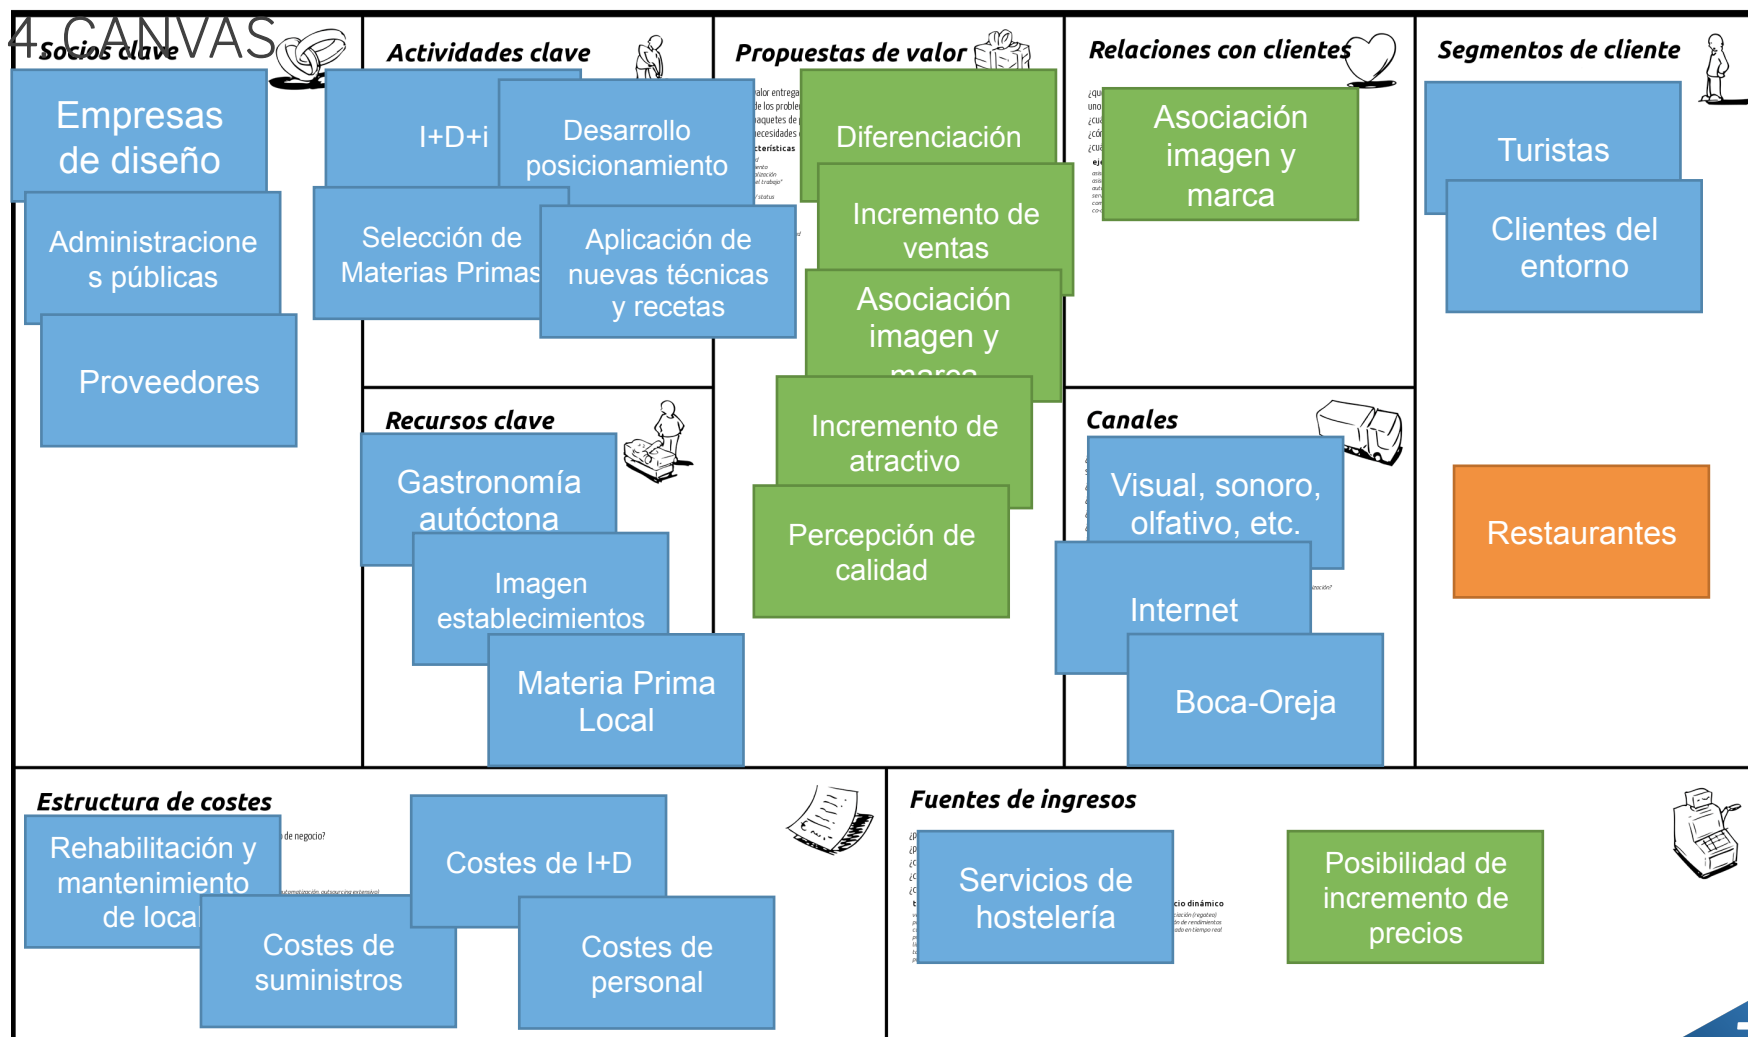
4. CANVAS

Socios clave

Empresas de diseño

Administraciones públicas

Proveedores

Actividades clave

I+D+i

Desarrollo posicionamiento

Selección de Materias Primas

Aplicación de nuevas técnicas y recetas

Recursos clave

Gastronomía autóctona

Imagen establecimientos

Materia Prima Local

Propuestas de valor

Diferenciación

Incremento de ventas

Asociación imagen y marca

Incremento de atractivo

Percepción de calidad

Relaciones con clientes

Asociación imagen y marca

Canales

Visual, sonoro, olfativo, etc.

Internet

Boca-Oreja

Segmentos de cliente

Turistas

Clientes del entorno

Restaurantes

Estructura de costes

Rehabilitación y mantenimiento de local

Costes de I+D

Costes de suministros

Costes de personal

Fuentes de ingresos

Servicios de hostelería

Posibilidad de incremento de precios